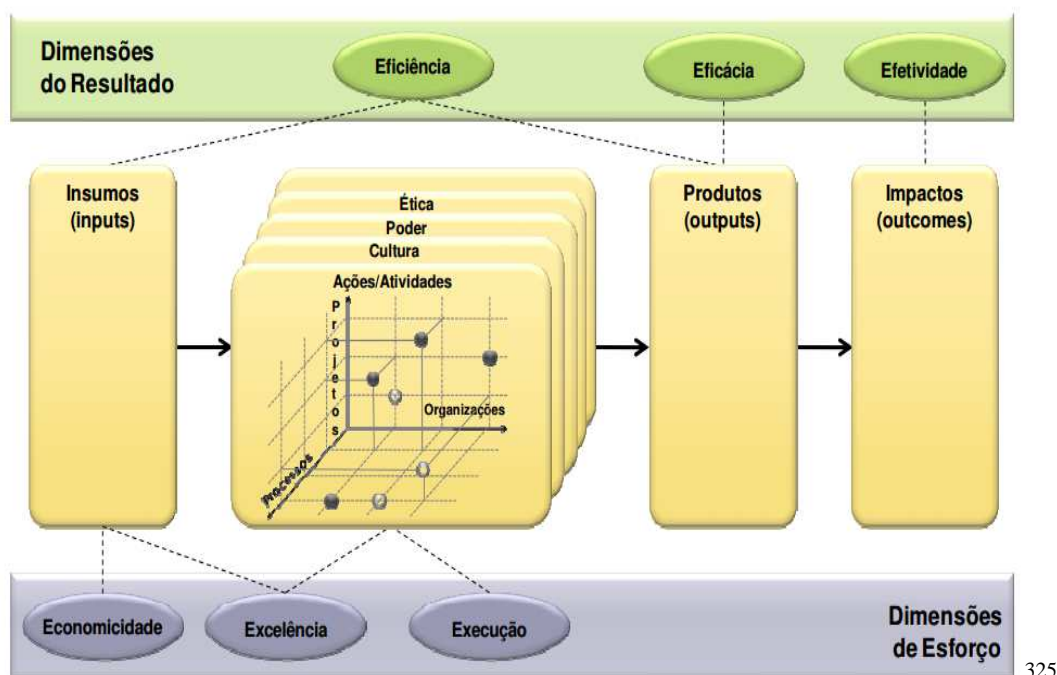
Dimensões do Resultado

Eficiência

Eficácia

Efetividade

Insumos (inputs)

Ética

Poder

Cultura

Ações/Atividades

Projetos

Organizações

Processos

Produtos (outputs)

Impactos (outcomes)

Economicidade

Excelência

Execução

Dimensões de Esforço

325